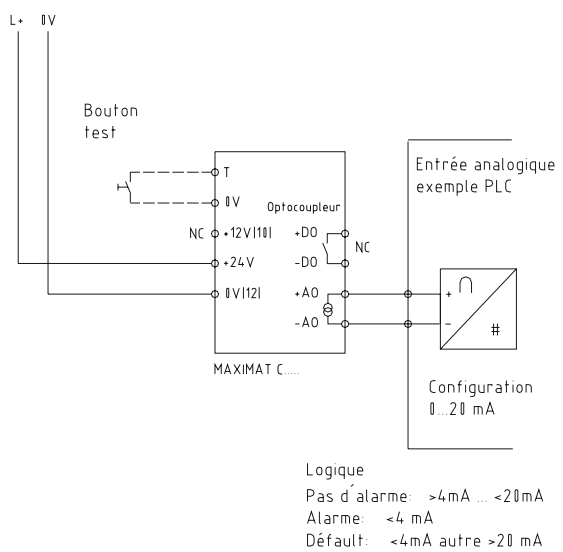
L+ 0V

Bouton test

T
0V
NC +12V(10)
+24V
0V(12)

Optocoupleur
+DO
-DO
NC
+AO
-AO

MAXIMAT C.....

Entrée analogique exemple PLC

+
-
∩
#

Configuration 0...20 mA

Logique
Pas d´alarme: >4mA ... <20mA
Alarme: <4 mA
Défault: <4mA autre >20 mA